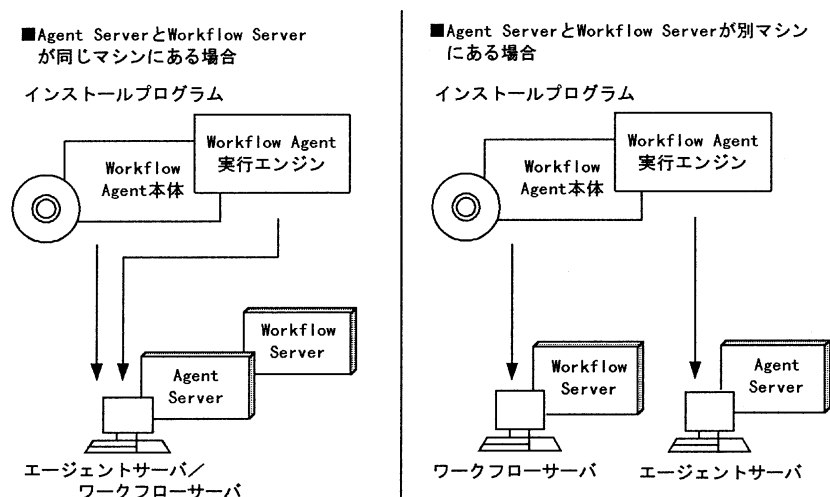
■Agent ServerとWorkflow Serverが同じマシンにある場合

インストールプログラム

Workflow Agent本体

Workflow Agent実行エンジン

Workflow Server

Agent Server

エージェントサーバ／ワークフローサーバ

■Agent ServerとWorkflow Serverが別マシンにある場合

インストールプログラム

Workflow Agent本体

Workflow Agent実行エンジン

Workflow Server

Agent Server

ワークフローサーバ

エージェントサーバ